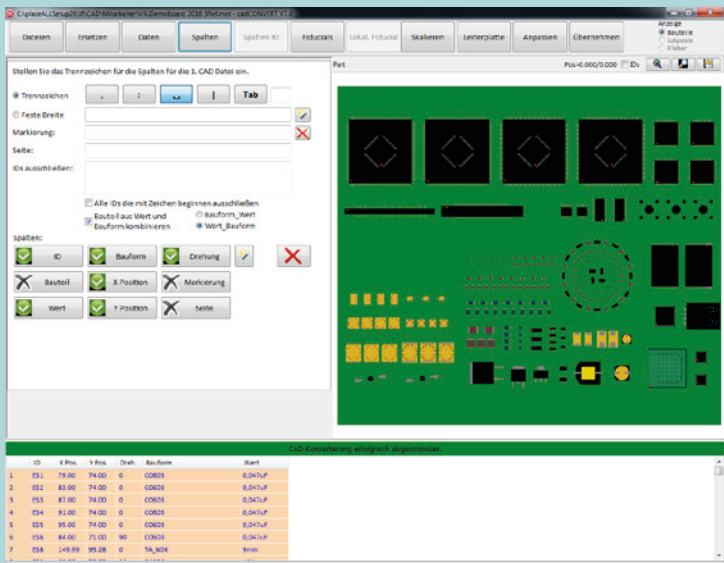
C:\placeALL\Setup2016\CAD\Mitarbeiter\AK Demoboard 2016 3Helmet - cadCONVERT V7.0

Dateien | Ersetzen | Daten | Spalten | Spalten #2 | Fiducials | Lokal. Fiducial | Skalieren | Leiterplatte | Anpassen | Übernehmen

Anzeige
Bauteile
Lotpaste
Kleber

Stellen Sie das Trennzeichen für die Spalten für die 1. CAD Datei ein.

Trennzeichen
, | ; | ␣ | | | Tab

Feste Breite

Markierung:

Seite:

IDs ausschließen:

Alle IDs die mit Zeichen beginnen ausschließen

Bauteil aus Wert und Bauform kombinieren
Bauform_Wert
Wert_Bauform

Spalten:

ID | Bauform | Drehung
Bauteil | X Position | Markierung
Wert | Y Position | Seite

Part

Pos=0.000/0.000 IDs

CAD-Konvertierung erfolgreich abgeschlossen.

| | ID | X Pos. | Y Pos. | Dreh. | Bauform | Wert |
|---|---|---|---|---|---|---|
| 1 | ES1 | 79.00 | 74.00 | 0 | C0603 | 0,047uF |
| 2 | ES2 | 83.00 | 74.00 | 0 | C0603 | 0,047uF |
| 3 | ES3 | 87.00 | 74.00 | 0 | C0603 | 0,047uF |
| 4 | ES4 | 91.00 | 74.00 | 0 | C0603 | 0,047uF |
| 5 | ES5 | 95.00 | 74.00 | 0 | C0603 | 0,047uF |
| 6 | ES6 | 84.00 | 71.00 | 90 | C0603 | 0,047uF |
| 7 | ES8 | 149.99 | 95.28 | 0 | TA_NOK | 9mm |